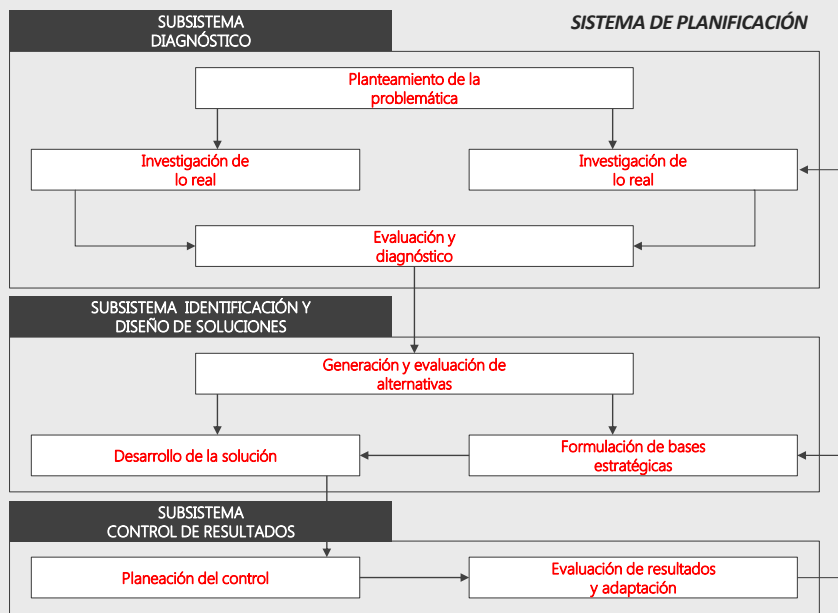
SUBSISTEMA DIAGNÓSTICO

SISTEMA DE PLANIFICACIÓN

Planteamiento de la problemática

Investigación de lo real

Investigación de lo real

Evaluación y diagnóstico

SUBSISTEMA IDENTIFICACIÓN Y DISEÑO DE SOLUCIONES

Generación y evaluación de alternativas

Desarrollo de la solución

Formulación de bases estratégicas

SUBSISTEMA CONTROL DE RESULTADOS

Planeación del control

Evaluación de resultados y adaptación